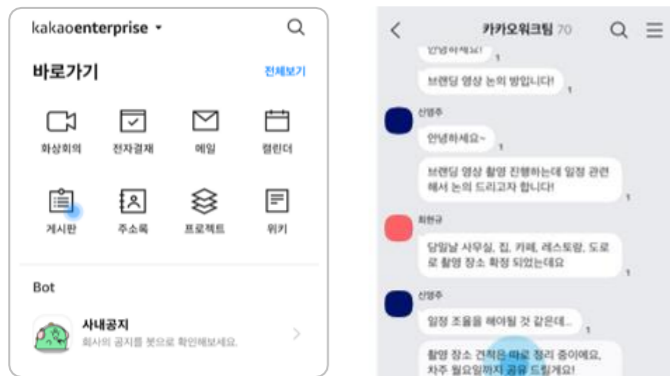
kakaoenterprise ▾

바로가기

전체보기

화상회의

전자결재

메일

캘린더

게시판

주소록

프로젝트

위키

Bot

사내공지

회사의 공지를 봇으로 확인해보세요.

카카오워크팀 70

안녕하세요!

브랜딩 영상 논의 방입니다!

1

신명주

안녕하세요~

1

브랜딩 영상 촬영 진행하는데 일정 관련해서 논의 드리고자 합니다!

1

최현규

당일날 사무실, 집, 카페, 레스토랑, 도로 로 촬영 장소 확정 되었는데요

1

신명주

일정 조율을 해야될 것 같은데..

1

촬영 장소 견적은 따로 정리 중이에요, 차주 월요일까지 공유 드릴게요!